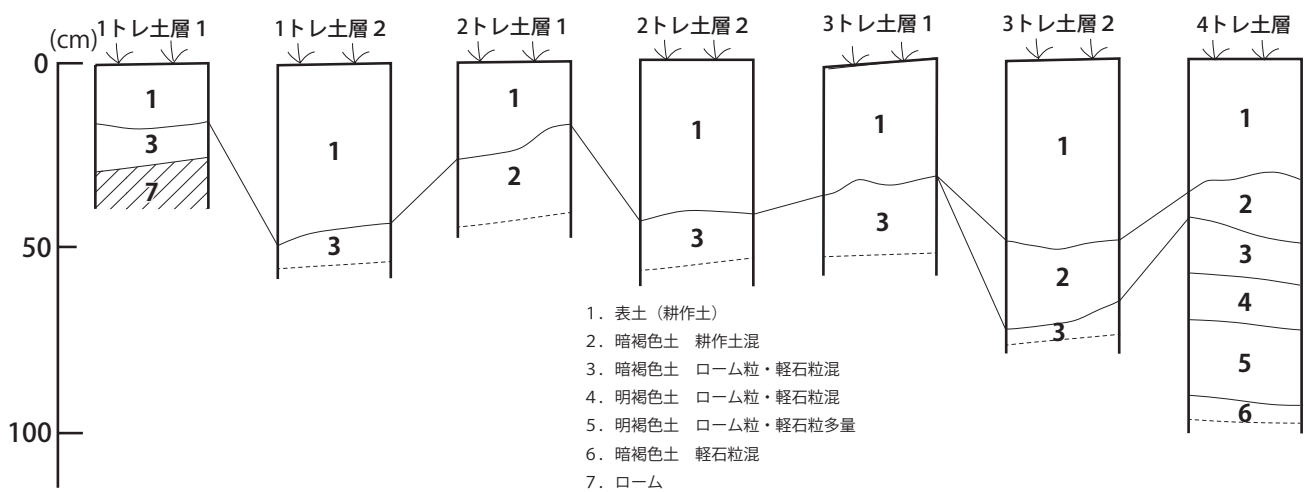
(cm) 1トレ土層 1　1トレ土層 2　2トレ土層 1　2トレ土層 2　3トレ土層 1　3トレ土層 2　4トレ土層

0
50
100

1
3
7

1
3

1
2

1
3

1
3

1
2
3

1
2
3
4
5
6

1．表土（耕作土）
2．暗褐色土　耕作土混
3．暗褐色土　ローム粒・軽石粒混
4．明褐色土　ローム粒・軽石粒混
5．明褐色土　ローム粒・軽石粒多量
6．暗褐色土　軽石粒混
7．ローム